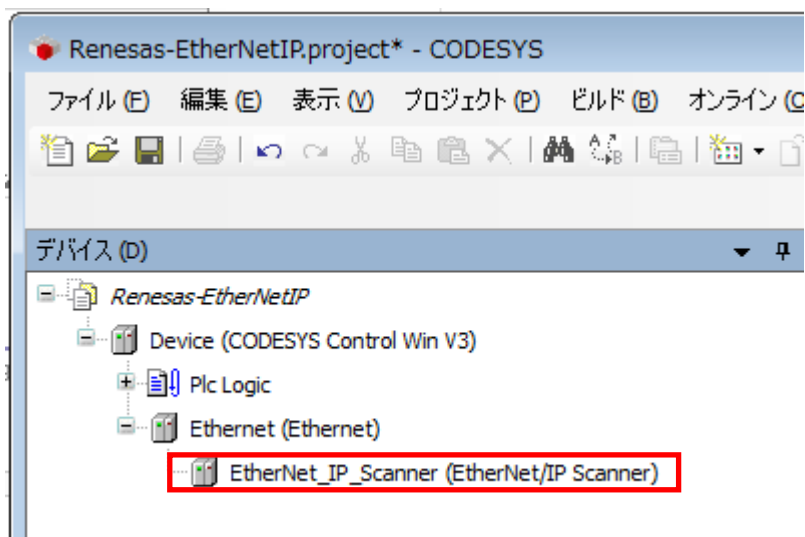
Renesas-EtherNetIP.project* - CODESYS

ファイル (F) 編集 (E) 表示 (V) プロジェクト (P) ビルド (B) オンライン (C

デバイス (D)

Renesas-EtherNetIP
Device (CODESYS Control Win V3)
Plc Logic
Ethernet (Ethernet)
EtherNet_IP_Scanner (EtherNet/IP Scanner)